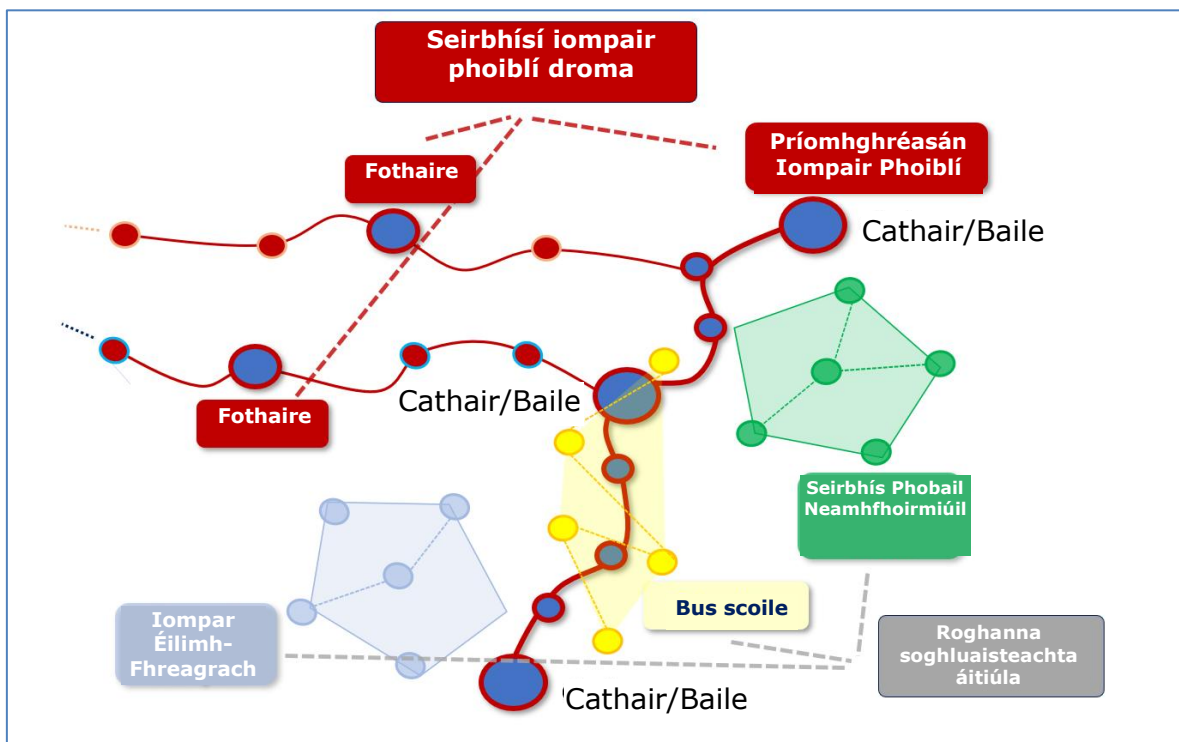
Seirbhísí iompair phoiblí droma

Príomhghréasán Iompair Phoiblí

Fothaire

Cathair/Baile

Cathair/Baile

Fothaire

Seirbhís Phobail Neamhfhoirmiúil

Bus scoile

Iompar Éilimh-Fhreagrach

Roghanna soghluaisteachta áitiúla

Cathair/Baile